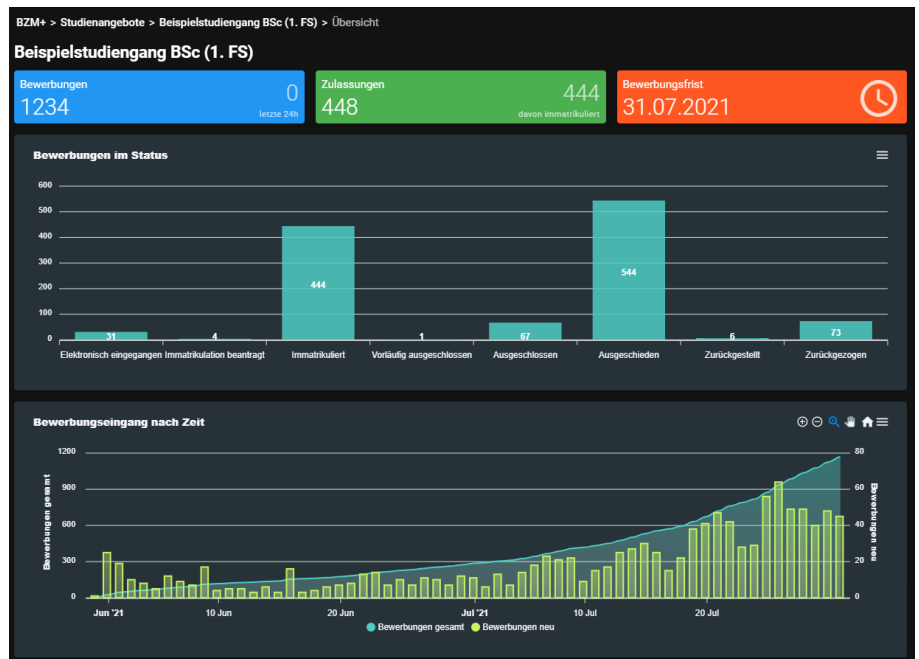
BZM+ > Studienangebote > Beispielstudiengang BSc (1. FS) > Übersicht

Beispielstudiengang BSc (1. FS)

Bewerbungen
1234
0
letzte 24h

Zulassungen
448
444
davon immatrikuliert

Bewerbungsfrist
31.07.2021

Bewerbungen im Status

| Status | Anzahl |
|---|---|
| Elektronisch eingegangen | 31 |
| Immatrikulation beantragt | 4 |
| Immatrikuliert | 444 |
| Vorläufig ausgeschlossen | 1 |
| Ausgeschlossen | 67 |
| Ausgeschieden | 544 |
| Zurückgestellt | 6 |
| Zurückgezogen | 73 |

600
500
400
300
200
100
0

Bewerbungseingang nach Zeit

Bewerbungen gesamt
1200
900
600
300
0

Bewerbungen neu
80
60
40
20
0

Jun '21
10 Jun
20 Jun
Jul '21
10 Jul
20 Jul

Bewerbungen gesamt
Bewerbungen neu